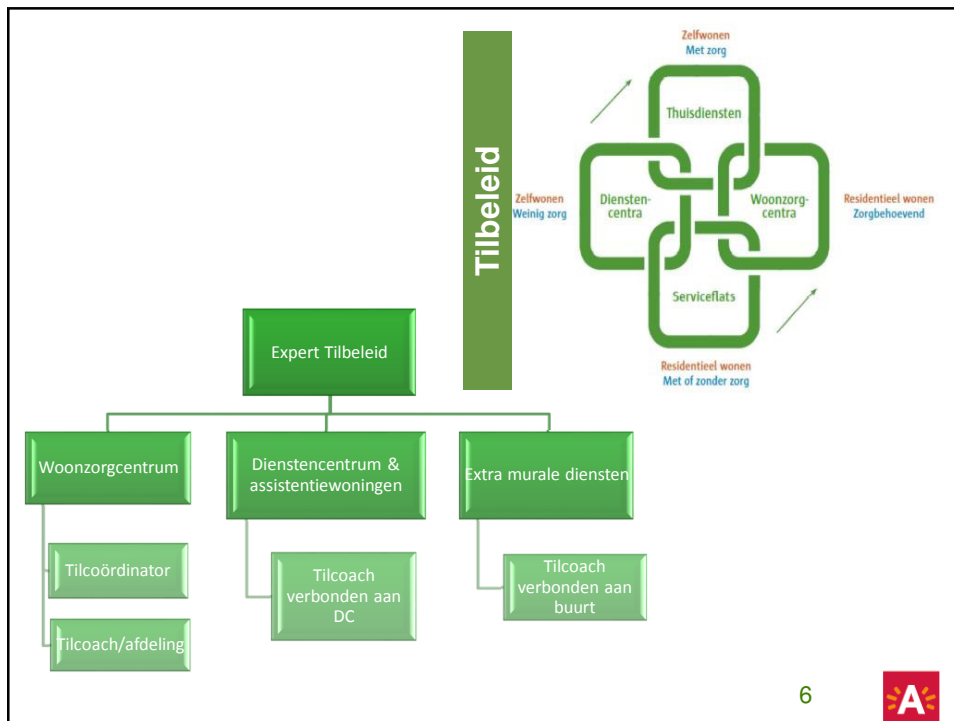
Tilbeleid

Zelfwonen
Met zorg

Thuisdiensten

Zelfwonen
Weinig zorg

Diensten-
centra

Woonzorg-
centra

Residentieel wonen
Zorgbehoevend

Serviceflats

Residentieel wonen
Met of zonder zorg

Expert Tilbeleid

Woonzorgcentrum

Dienstencentrum & assistentiewoningen

Extra murale diensten

Tilcoördinator

Tilcoach/afdeling

Tilcoach verbonden aan DC

Tilcoach verbonden aan buurt

6

A